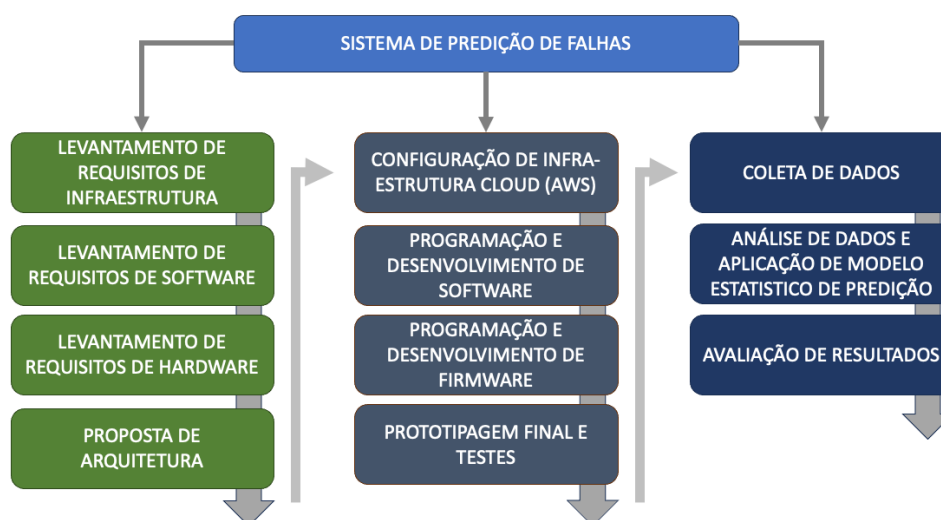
SISTEMA DE PREDIÇÃO DE FALHAS

LEVANTAMENTO DE REQUISITOS DE INFRAESTRUTURA

LEVANTAMENTO DE REQUISITOS DE SOFTWARE

LEVANTAMENTO DE REQUISITOS DE HARDWARE

PROPOSTA DE ARQUITETURA

CONFIGURAÇÃO DE INFRAESTRUTURA CLOUD (AWS)

PROGRAMAÇÃO E DESENVOLVIMENTO DE SOFTWARE

PROGRAMAÇÃO E DESENVOLVIMENTO DE FIRMWARE

PROTOTIPAGEM FINAL E TESTES

COLETA DE DADOS

ANÁLISE DE DADOS E APLICAÇÃO DE MODELO ESTATISTICO DE PREDIÇÃO

AVALIAÇÃO DE RESULTADOS